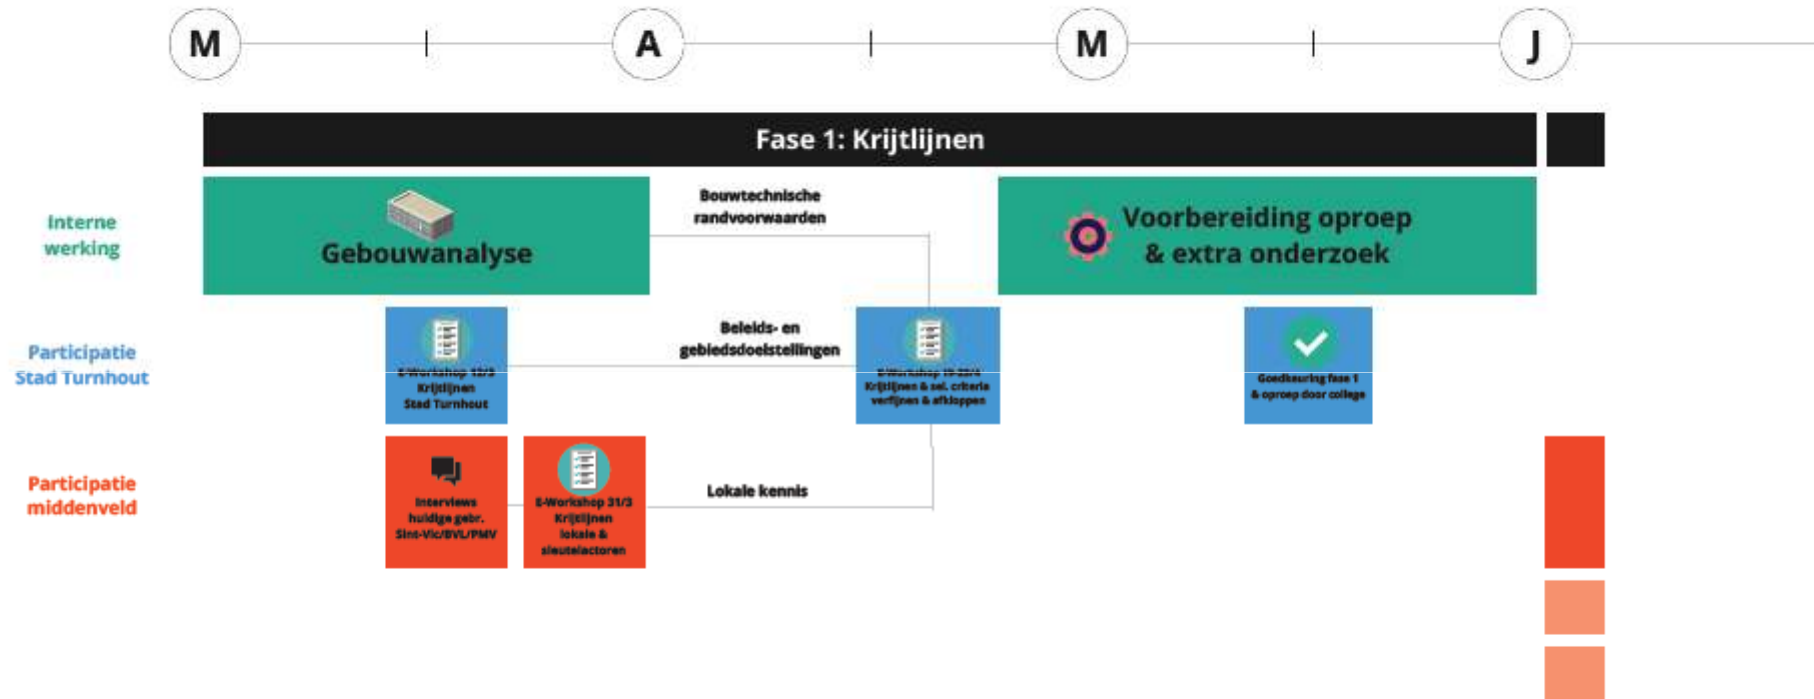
M A M J

Fase 1: Krijtlijnen

Interne werking

Gebouwanalyse

Bouwtechnische randvoorwaarden

Voorbereiding oproep & extra onderzoek

Participatie Stad Turnhout

E-Workshop 10/3 Krijtlijnen Stad Turnhout

Beleids- en gebiedsdoelstellingen

E-Workshop 19-22/4 Krijtlijnen & sel. criteria verfijnen & afkloppen

Goedkeuring fase 1 & oproep door college

Participatie middenveld

Interviews huidige gebr. Sint-Vic/BVL/PMV

E-Workshop 31/3 Krijtlijnen lokale & sleutelactoren

Lokale kennis